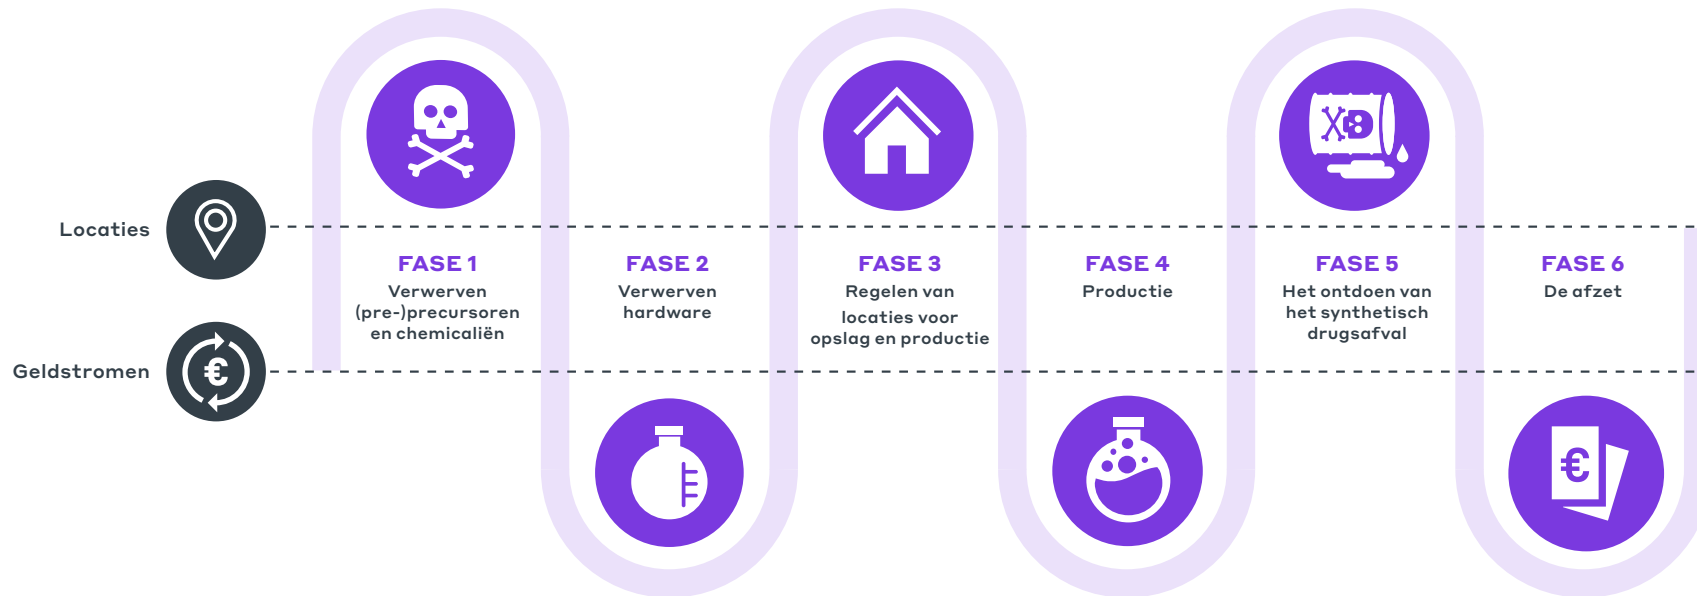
Locaties

Geldstromen

FASE 1
Verwerven (pre-)precursoren en chemicaliën

FASE 2
Verwerven hardware

FASE 3
Regelen van locaties voor opslag en productie

FASE 4
Productie

FASE 5
Het ontdoen van het synthetisch drugsafval

FASE 6
De afzet